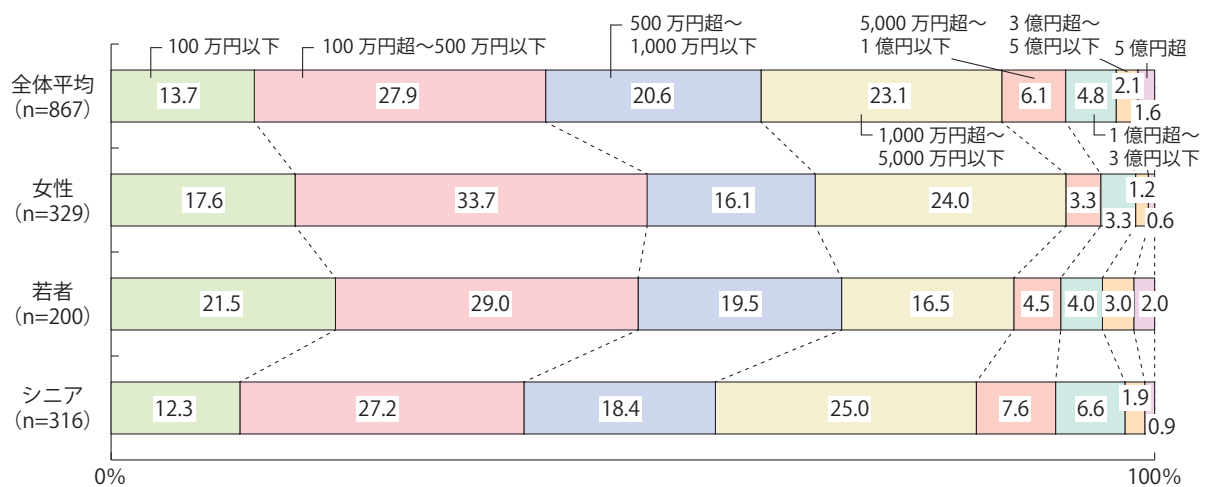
100 万円以下
100 万円超～500 万円以下
500 万円超～ 1,000 万円以下
5,000 万円超～ 1 億円以下
3 億円超～ 5 億円以下
5 億円超

全体平均 (n=867)
13.7
27.9
20.6
23.1
6.1
4.8
2.1
1.6

1,000 万円超～ 5,000 万円以下
1 億円超～ 3 億円以下

女性 (n=329)
17.6
33.7
16.1
24.0
3.3
1.2
3.3
0.6

若者 (n=200)
21.5
29.0
19.5
16.5
4.5
4.0
3.0
2.0

シニア (n=316)
12.3
27.2
18.4
25.0
7.6
6.6
1.9
0.9

0%
100%